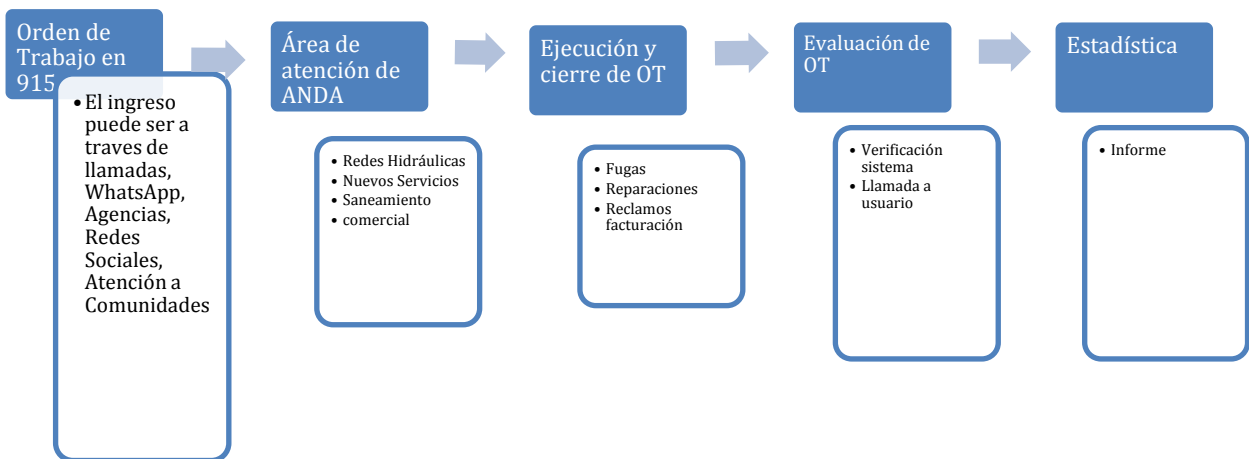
Orden de Trabajo en 915

• El ingreso puede ser a traves de llamadas, WhatsApp, Agencias, Redes Sociales, Atención a Comunidades

Área de atención de ANDA

• Redes Hidráulicas
• Nuevos Servicios
• Saneamiento
• comercial

Ejecución y cierre de OT

• Fugas
• Reparaciones
• Reclamos facturación

Evaluación de OT

• Verificación sistema
• Llamada a usuario

Estadística

• Informe